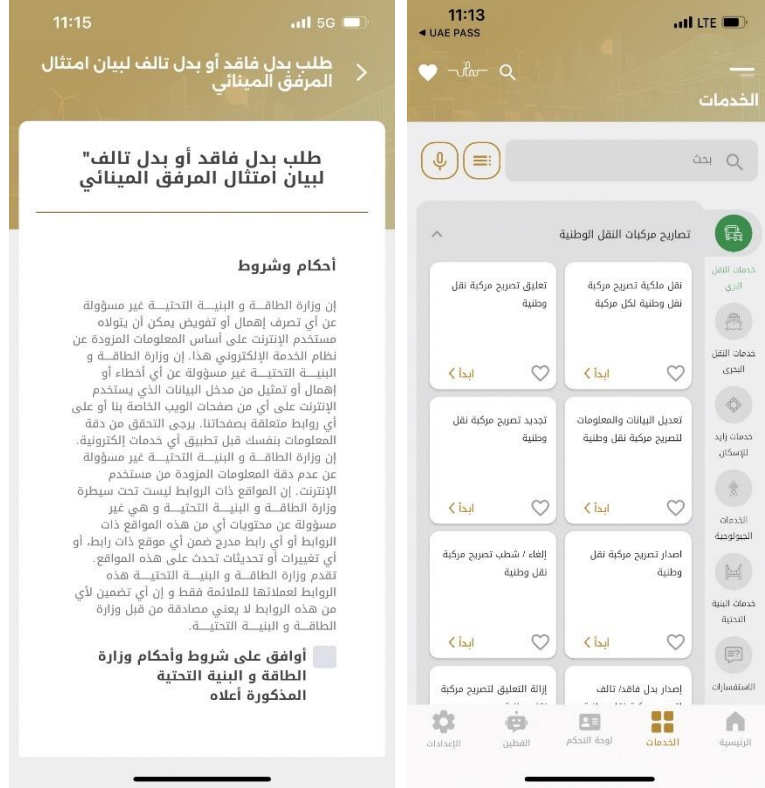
11:15
5G

طلب بدل فاقد أو بدل تالف لبيان امتثال المرفق المينائي

طلب بدل فاقد أو بدل تالف" لبيان امتثال المرفق المينائي

أحكام وشروط

إن وزارة الطاقة و البنية التحتية غير مسؤولة عن أي تصرف إهمال أو تفويض يمكن أن يتولاه مستخدم الإنترنت على أساس المعلومات المزودة عن نظام الخدمة الإلكتروني هذا. إن وزارة الطاقة و البنية التحتية غير مسؤولة عن أي أخطاء أو إهمال أو تمثيل من مدخل البيانات الذي يستخدم الإنترنت على أي من صفحات الويب الخاصة بنا أو على أي روابط متعلقة بصفحاتنا. يرجى التحقق من دقة المعلومات بنفسك قبل تطبيق أي خدمات إلكترونية. إن وزارة الطاقة و البنية التحتية غير مسؤولة عن عدم دقة المعلومات المزودة من مستخدم الإنترنت. إن المواقع ذات الروابط ليست تحت سيطرة وزارة الطاقة و البنية التحتية و هي غير مسؤولة عن محتويات أي من هذه المواقع ذات الروابط أو أي رابط مدرج ضمن أي موقع ذات رابط، أو أي تغييرات أو تحديثات تحدث على هذه المواقع. تقدم وزارة الطاقة و البنية التحتية هذه الروابط لعملائها للملائمة فقط و إن أي تضمين لأي من هذه الروابط لا يعني مصادقة من قبل وزارة الطاقة و البنية التحتية.

أوافق على شروط وأحكام وزارة الطاقة و البنية التحتية المذكورة أعلاه

11:13
◀ UAE PASS
LTE

الخدمات

بحث

تصاريح مركبات النقل الوطنية

خدمات النقل البري

نقل ملكية تصريح مركبة نقل وطنية لكل مركبة
ابدأ

تعليق تصريح مركبة نقل وطنية
ابدأ

خدمات النقل البحري

تعديل البيانات والمعلومات لتصريح مركبة نقل وطنية
ابدأ

تجديد تصريح مركبة نقل وطنية
ابدأ

خدمات زايد للإسكان

الخدمات الجيولوجية

اصدار تصريح مركبة نقل وطنية
ابدأ

إلغاء / شطب تصريح مركبة نقل وطنية
ابدأ

خدمات البنية التحتية

الاستفسارات

إصدار بدل فاقد/ تالف

إزالة التعليق لتصريح مركبة

الرئيسية
الخدمات
لوحة التحكم
الفطين
الإعدادات